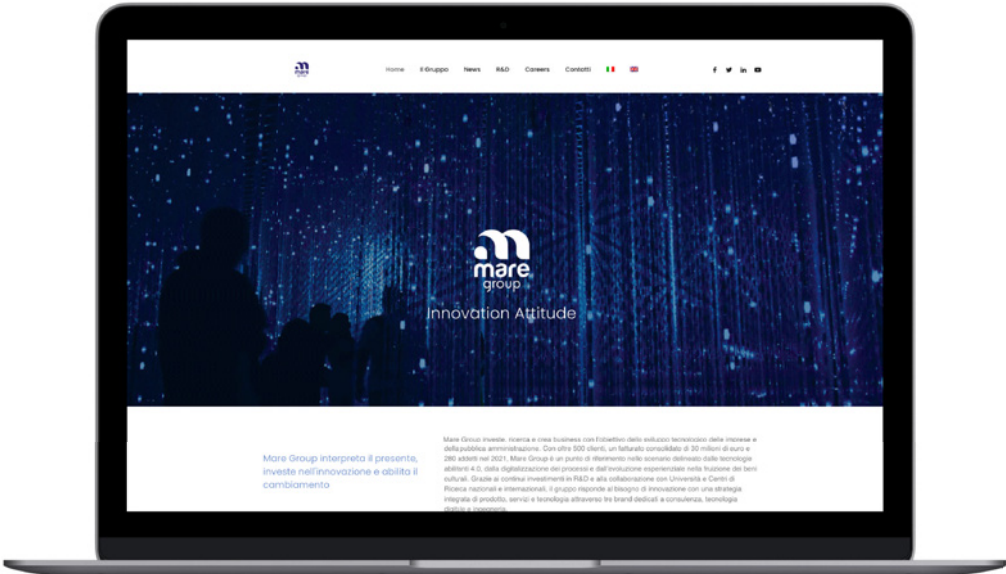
mare group

Home Il Gruppo News R&D Careers Contatti

mare group

Innovation Attitude

Mare Group interpreta il presente, investe nell'innovazione e abilita il cambiamento

Mare Group investe, ricerca e crea business con l'obiettivo delle soluzioni tecnologiche delle imprese e della pubblica amministrazione. Con oltre 500 clienti, un fatturato consolidato di 30 milioni di euro e 280 addetti nel 2021, Mare Group è un punto di riferimento nello scenario delineato dalle tecnologie abilitanti 4.0, dalla digitalizzazione dei processi e dall'evoluzione esperienziale nella fruizione dei beni culturali. Grazie ai continui investimenti in R&D e alla collaborazione con Università e Centri di Ricerca nazionali e internazionali, il gruppo risponde al bisogno di innovazione con una strategia integrata di prodotto, servizi e tecnologia attraverso tre brand dedicati a consulenza, tecnologia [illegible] e ingegneria.